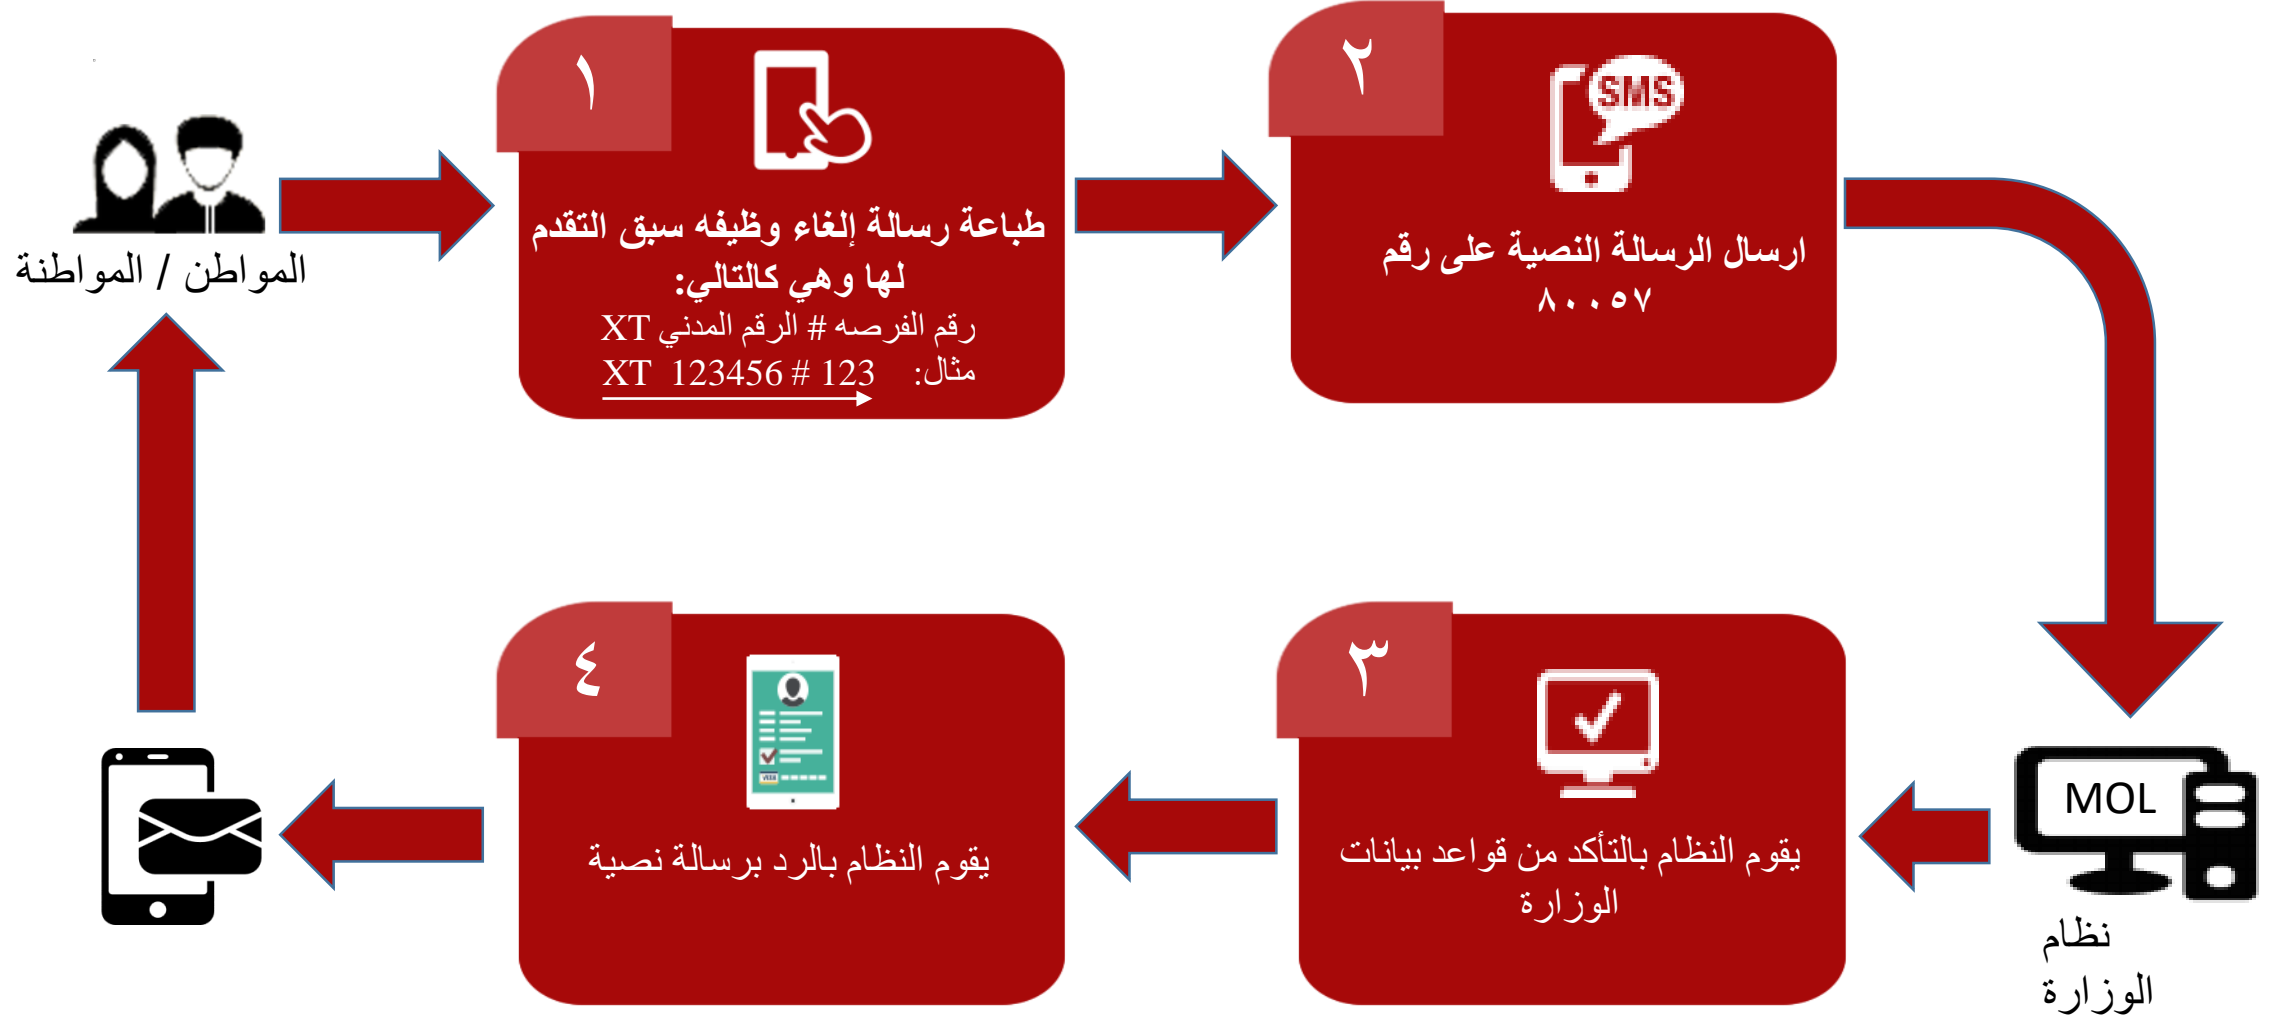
المواطن / المواطنة

١

طباعة رسالة إلغاء وظيفه سبق التقدم لها وهي كالتالي:
رقم الفرصه # الرقم المدني XT
مثال: XT 123456 # 123

٢

SMS

ارسال الرسالة النصية على رقم ٨٠٠٥٧

MOL

نظام الوزارة

٣

يقوم النظام بالتأكد من قواعد بيانات الوزارة

٤

يقوم النظام بالرد برسالة نصية